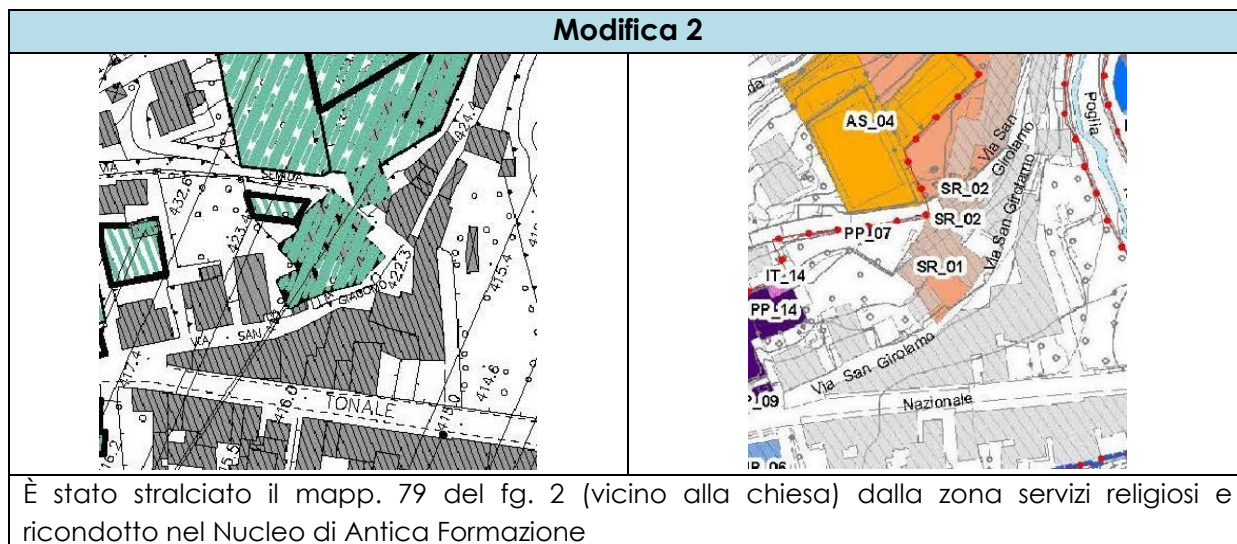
Modifica 2

VIA SEMINA 432.6 423.4 424.4 422.3 415.4 GIACOMO VIA SAN 417.4 416.0 TONALE 415.0 414.6 16.2 15.5

da AS_04 Via San Girolamo SR_02 SR_02 Via San Girolamo PP_07 SR_01 IT_14 PP_14 Via San Girolamo 09 Nazionale Poglia IR_06

È stato stralciato il mapp. 79 del fg. 2 (vicino alla chiesa) dalla zona servizi religiosi e ricondotto nel Nucleo di Antica Formazione